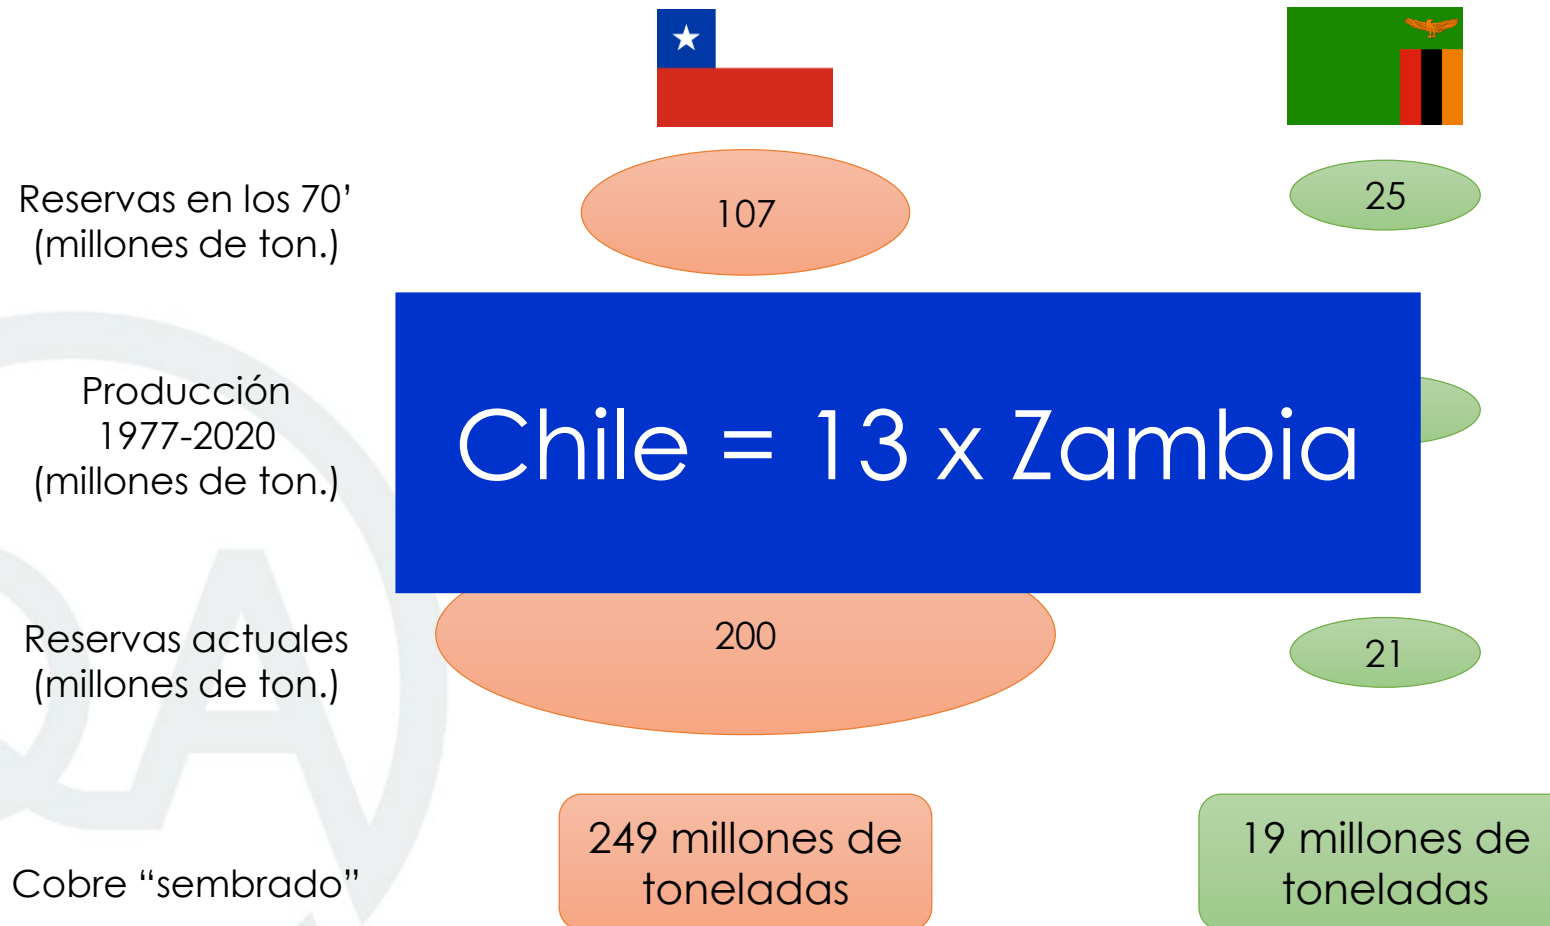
Reservas en los 70' (millones de ton.)

107

25

Producción 1977-2020 (millones de ton.)

Chile = 13 x Zambia

Reservas actuales (millones de ton.)

200

21

Cobre "sembrado"

249 millones de toneladas

19 millones de toneladas